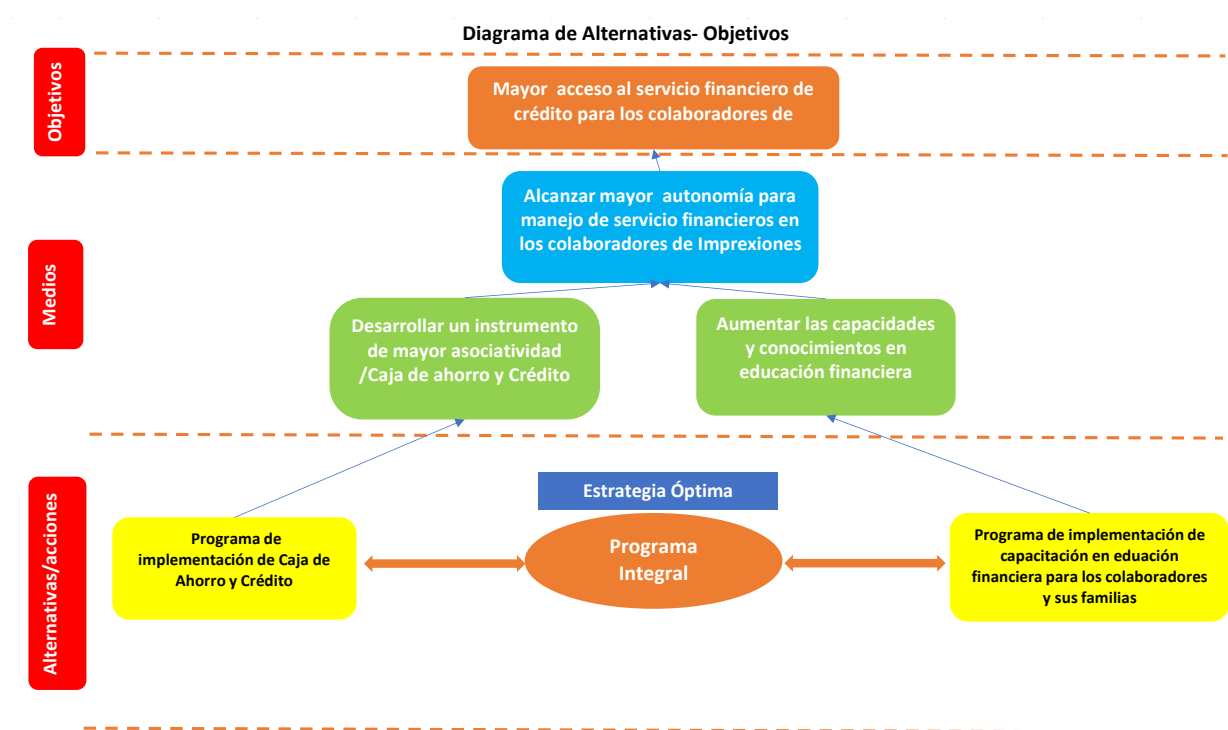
Diagrama de Alternativas- Objetivos

Objetivos

Mayor acceso al servicio financiero de crédito para los colaboradores de

Medios

Alcanzar mayor autonomía para manejo de servicio financieros en los colaboradores de Imprexiones

Desarrollar un instrumento de mayor asociatividad /Caja de ahorro y Crédito

Aumentar las capacidades y conocimientos en educación financiera

Alternativas/acciones

Estrategia Óptima

Programa de implementación de Caja de Ahorro y Crédito

Programa Integral

Programa de implementación de capacitación en eduación financiera para los colaboradores y sus familias